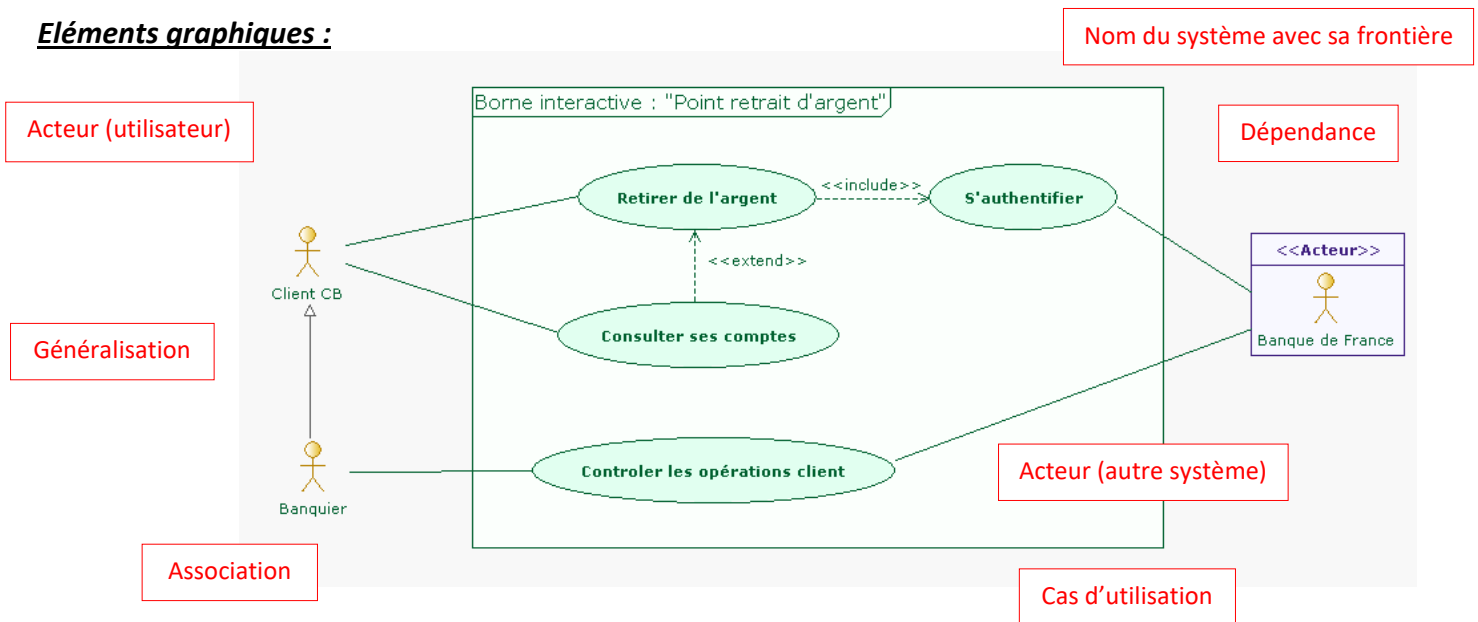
Eléments graphiques :

Nom du système avec sa frontière

Acteur (utilisateur)

Dépendance

Borne interactive : "Point retrait d'argent"

Retirer de l'argent

<<include>>

S'authentifier

<<extend>>

Client CB

<<Acteur>>

Banque de France

Consulter ses comptes

Généralisation

Controler les opérations client

Acteur (autre système)

Banquier

Association

Cas d'utilisation